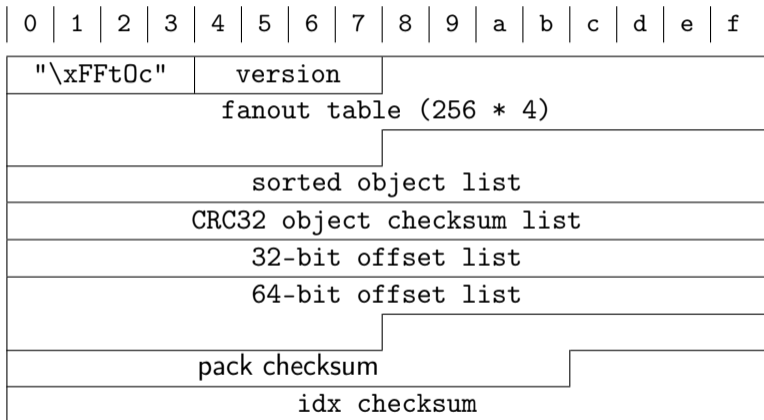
| 0 | 1 | 2 | 3 | 4 | 5 | 6 | 7 | 8 | 9 | a | b | c | d | e | f |

"\xFFtOc" version

fanout table (256 * 4)

sorted object list

CRC32 object checksum list

32-bit offset list

64-bit offset list

pack checksum

idx checksum